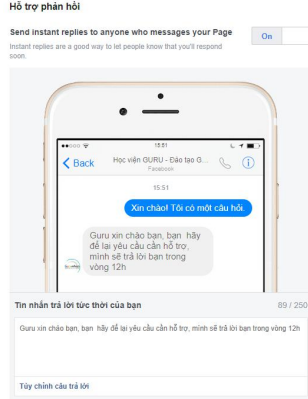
Hỗ trợ phản hồi

Send instant replies to anyone who messages your Page

Instant replies are a good way to let people know that you'll respond soon.

On

15:51

Back

Học viện GURU - Đào tạo G...

Facebook

15:51

Xin chào! Tôi có một câu hỏi

Guru xin chào bạn, bạn hãy để lại yêu cầu cần hỗ trợ, mình sẽ trả lời bạn trong vòng 12h

Tin nhắn trả lời tức thời của bạn

89 / 250

Guru xin chào bạn, bạn hãy để lại yêu cầu cần hỗ trợ, mình sẽ trả lời bạn trong vòng 12h

Tùy chỉnh câu trả lời